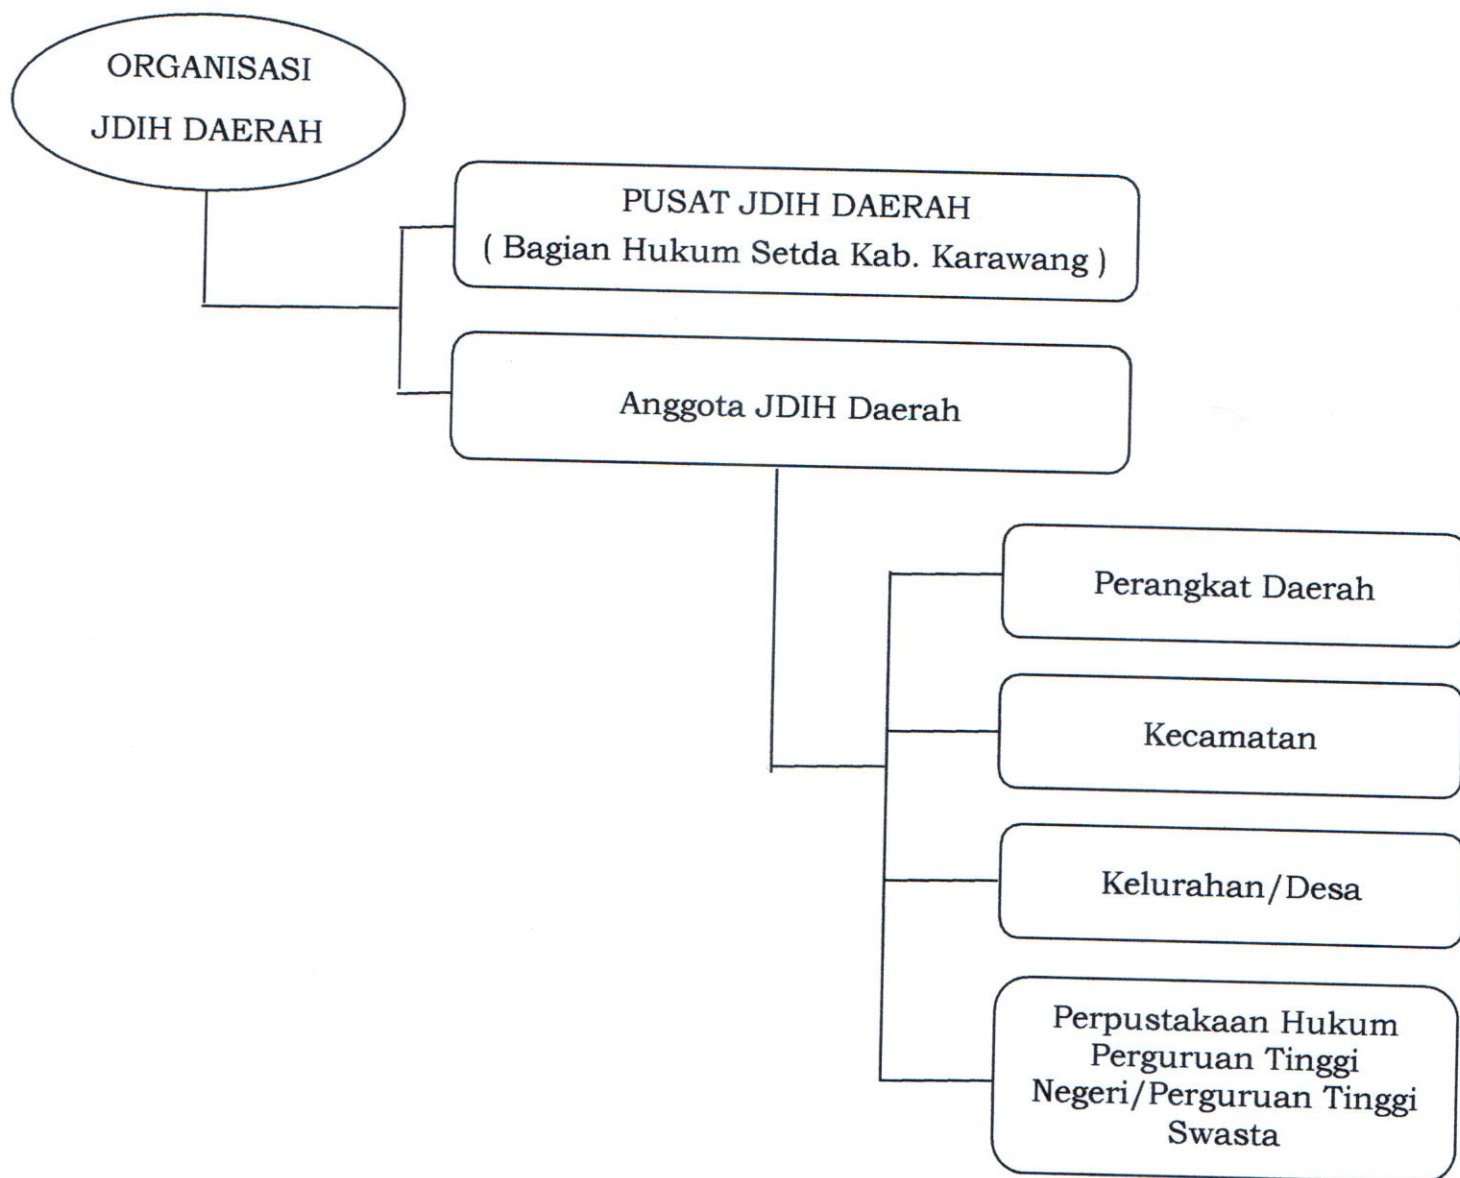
ORGANISASI JDIH DAERAH

PUSAT JDIH DAERAH
( Bagian Hukum Setda Kab. Karawang )

Anggota JDIH Daerah

Perangkat Daerah

Kecamatan

Kelurahan/Desa

Perpustakaan Hukum Perguruan Tinggi Negeri/Perguruan Tinggi Swasta